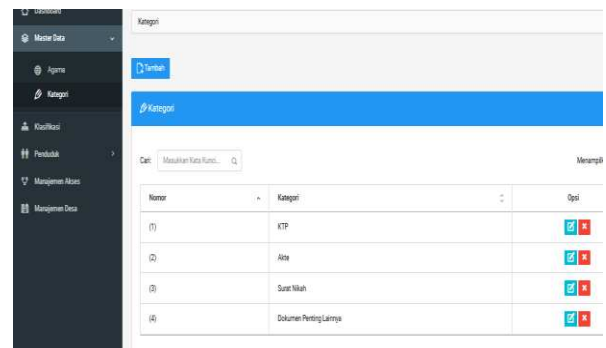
Dashboard
Master Data
Agama
Kategori
Klasifikasi
Penduduk
Manajemen Akses
Manajemen Desa

Kategori

Tambah

Kategori

Cari: Masukkan Kata Kunci...

Menampil

| Nomor | Kategori | Opsi |
|---|---|---|
| (1) | KTP | |
| (2) | Akte | |
| (3) | Surat Nikah | |
| (4) | Dokumen Penting Lainnya | |